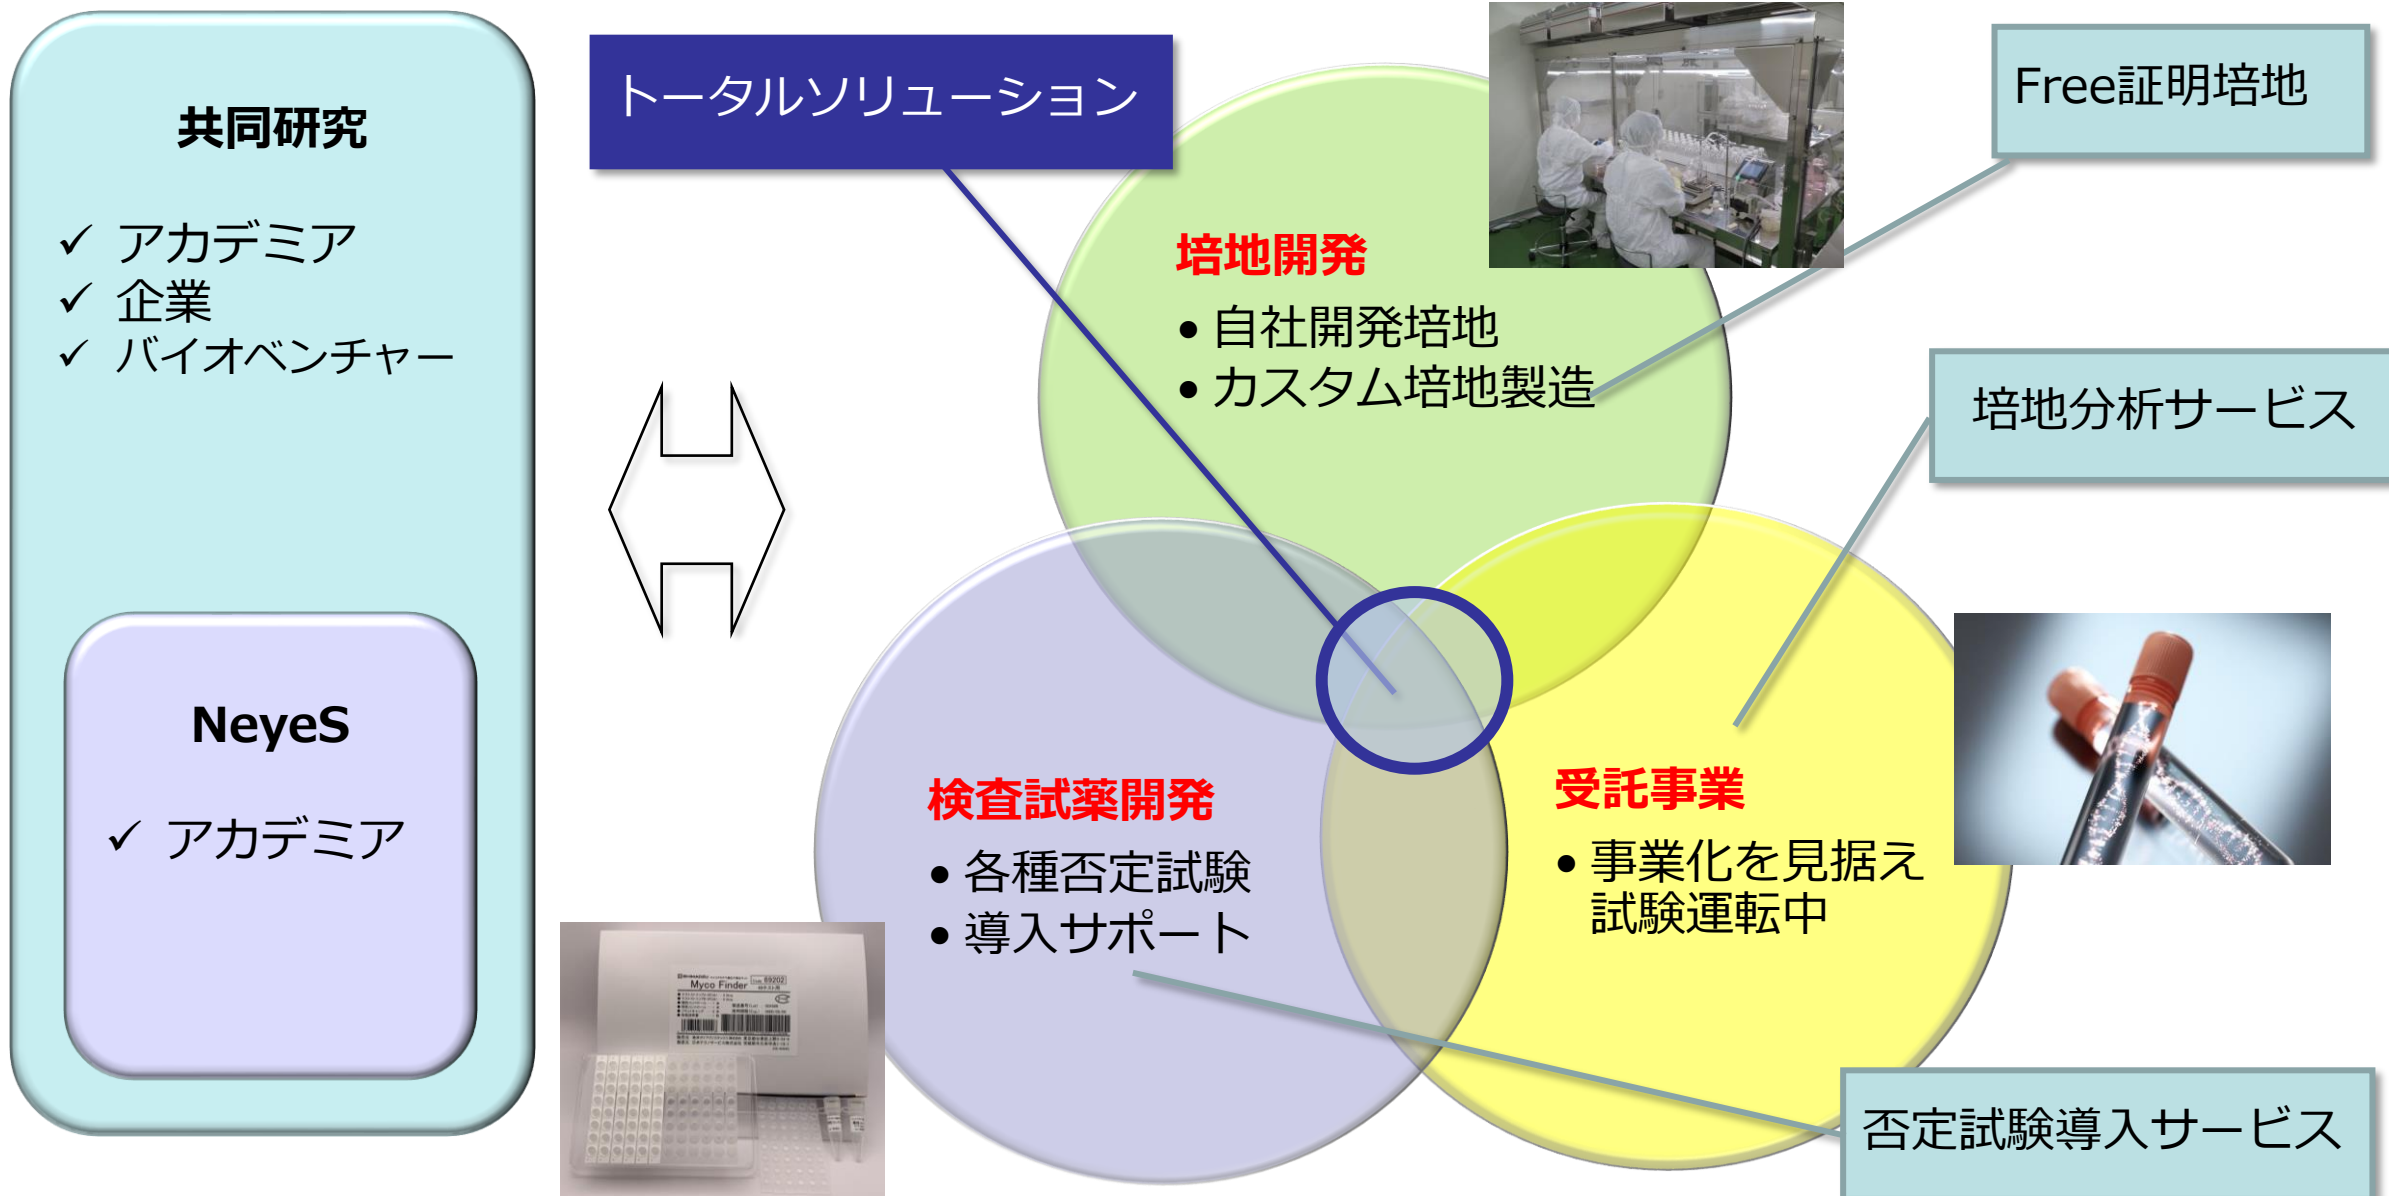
共同研究

✓ アカデミア
✓ 企業
✓ バイオベンチャー

NeyeS

✓ アカデミア

トータルソリューション

培地開発
• 自社開発培地
• カスタム培地製造

Free証明培地

培地分析サービス

検査試薬開発
• 各種否定試験
• 導入サポート

受託事業
• 事業化を見据え試験運転中

Myco Finder

否定試験導入サービス